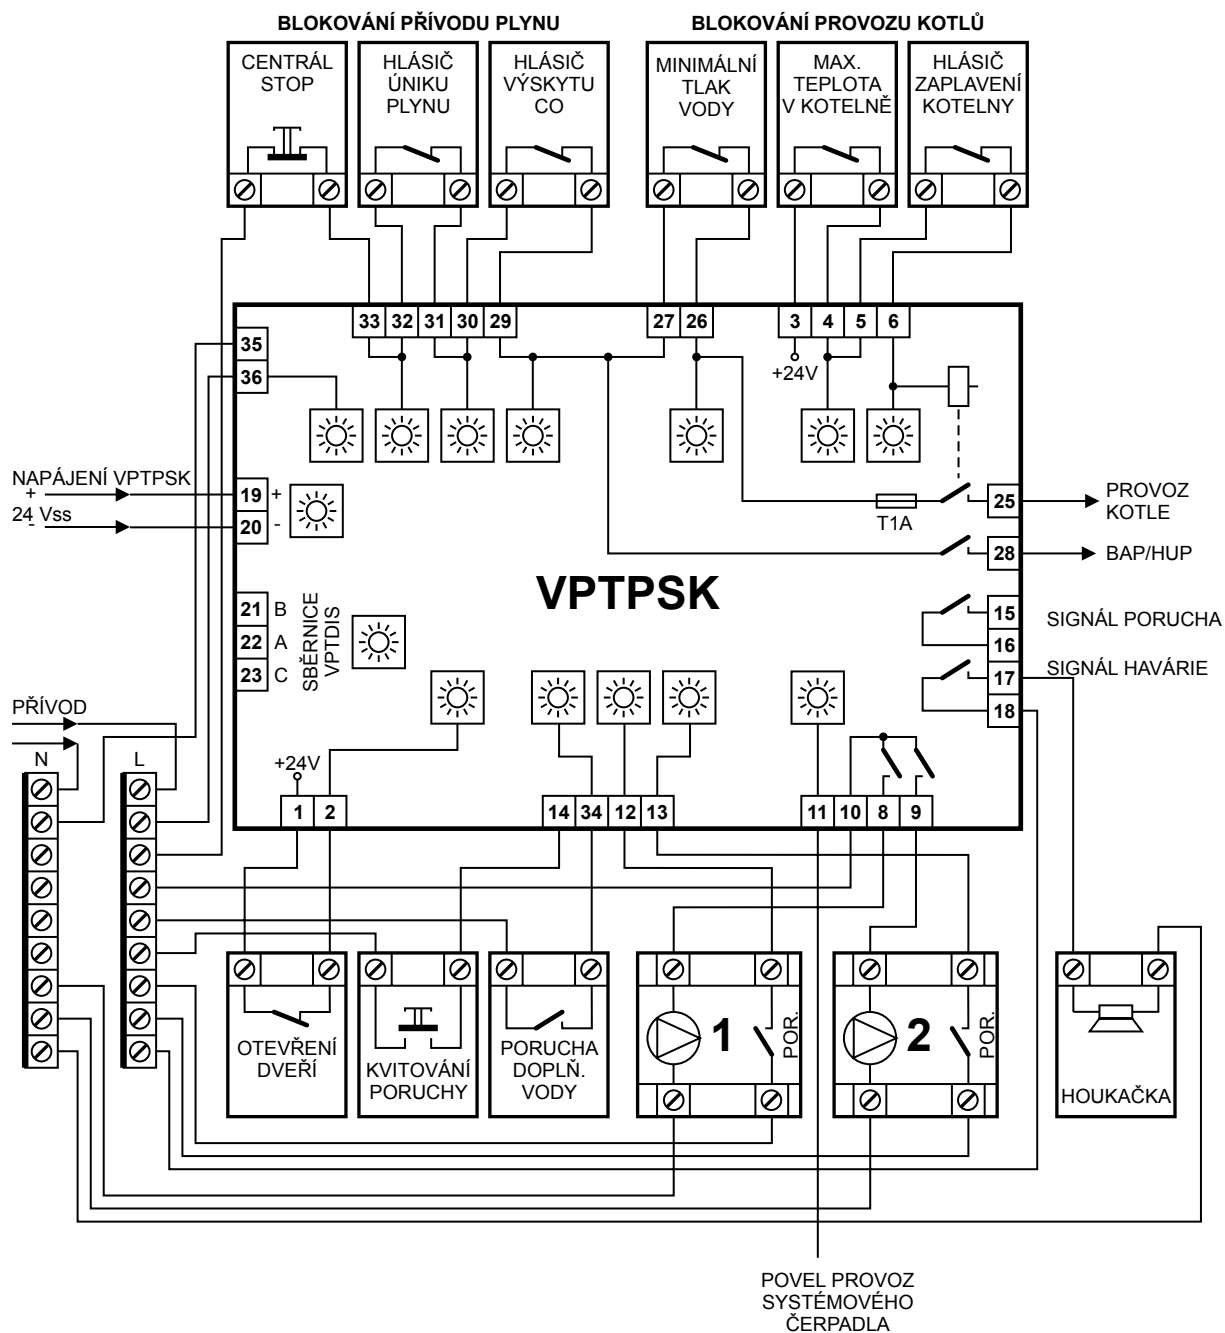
BLOKOVÁNÍ PŘÍVODU PLYNU

BLOKOVÁNÍ PROVOZU KOTLŮ

CENTRÁL STOP

HLÁSIČ ÚNIKU PLYNU

HLÁSIČ VÝSKYTU CO

MINIMÁLNÍ TLAK VODY

MAX. TEPLOTA V KOTELNĚ

HLÁSIČ ZAPLAVENÍ KOTELNY

33 32 31 30 29 27 26 3 4 5 6

+24V

35
36

NAPÁJENÍ VPTPSK
+
24 Vss
-

19 +
20 -

25 PROVOZ KOTLE
T1A
28 BAP/HUP

VPTPSK

21 B
22 A
23 C
SBĚRNICE VPTDIS

15 SIGNÁL PORUCHA
16
17 SIGNÁL HAVÁRIE
18

PŘÍVOD
N
L

+24V
1 2
14 34 12 13
11 10 8 9

OTEVŘENÍ DVEŘÍ

KVITOVÁNÍ PORUCHY

PORUCHA DOPLŇ. VODY

1 POR.

2 POR.

HOUKAČKA

POVEL PROVOZ SYSTÉMOVÉHO ČERPADLA